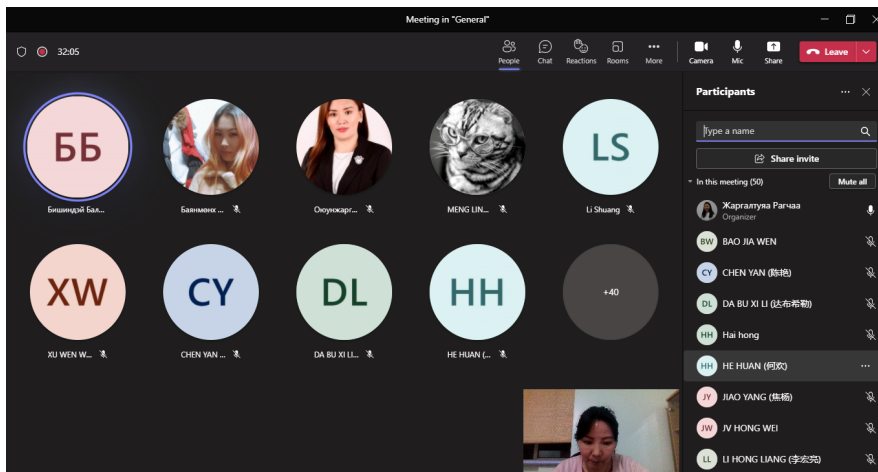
Meeting in "General"

32:05

People Chat Reactions Rooms More Camera Mic Share Leave

ББ
Бишиндэй Бал...

Баянменх ...

Оюунжарг...

MENG LIN...

LS
Li Shuang

XW
XU WEN W...

CY
CHEN YAN ...

DL
DA BU XI LI...

HH
HE HUAN (...

+40

Participants

Type a name

Share invite

In this meeting (50)

Mute all

Жаргалтуяа Рагчаа
Organizer

BW BAO JIA WEN

CY CHEN YAN (陈艳)

DL DA BU XI LI (达布希勒)

HH Hai hong

HH HE HUAN (何欢)

JY JIAO YANG (焦杨)

JW JV HONG WEI

LL LI HONG LIANG (李宏亮)